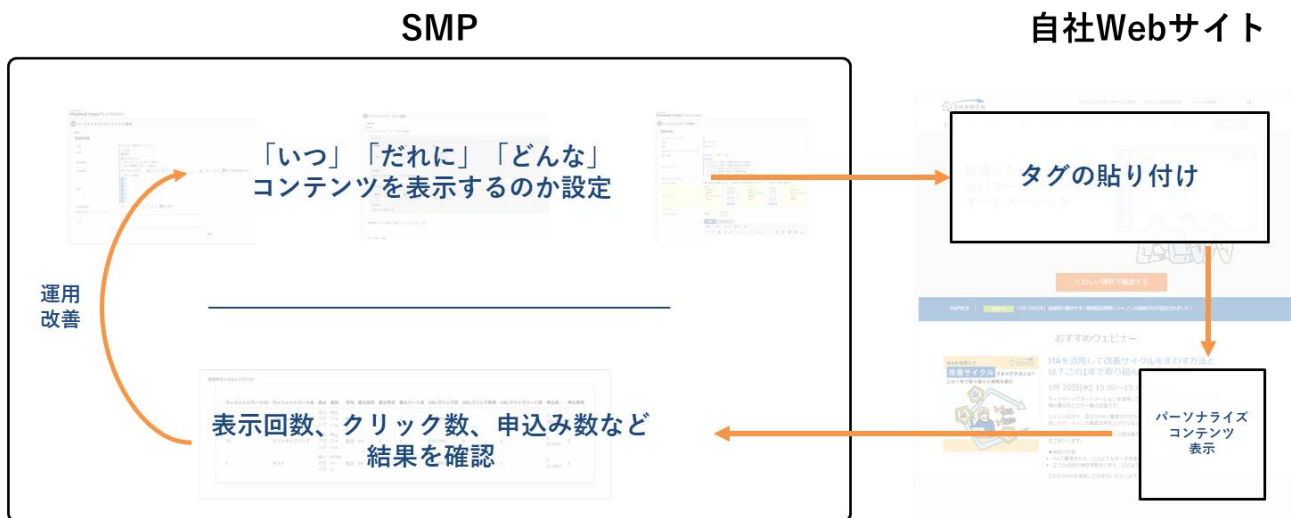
SMP

自社Webサイト

「いつ」「だれに」「どんな」コンテンツを表示するのか設定

タグの貼り付け

運用
改善

表示回数、クリック数、申込み数など
結果を確認

パーソナライズ
コンテンツ
表示

おすすめウェビナー

MAを活用して改善サイクルをまわす方法とは？この1年で取り組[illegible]

改善サイクル

くわしい資料で確認する

TOPICS